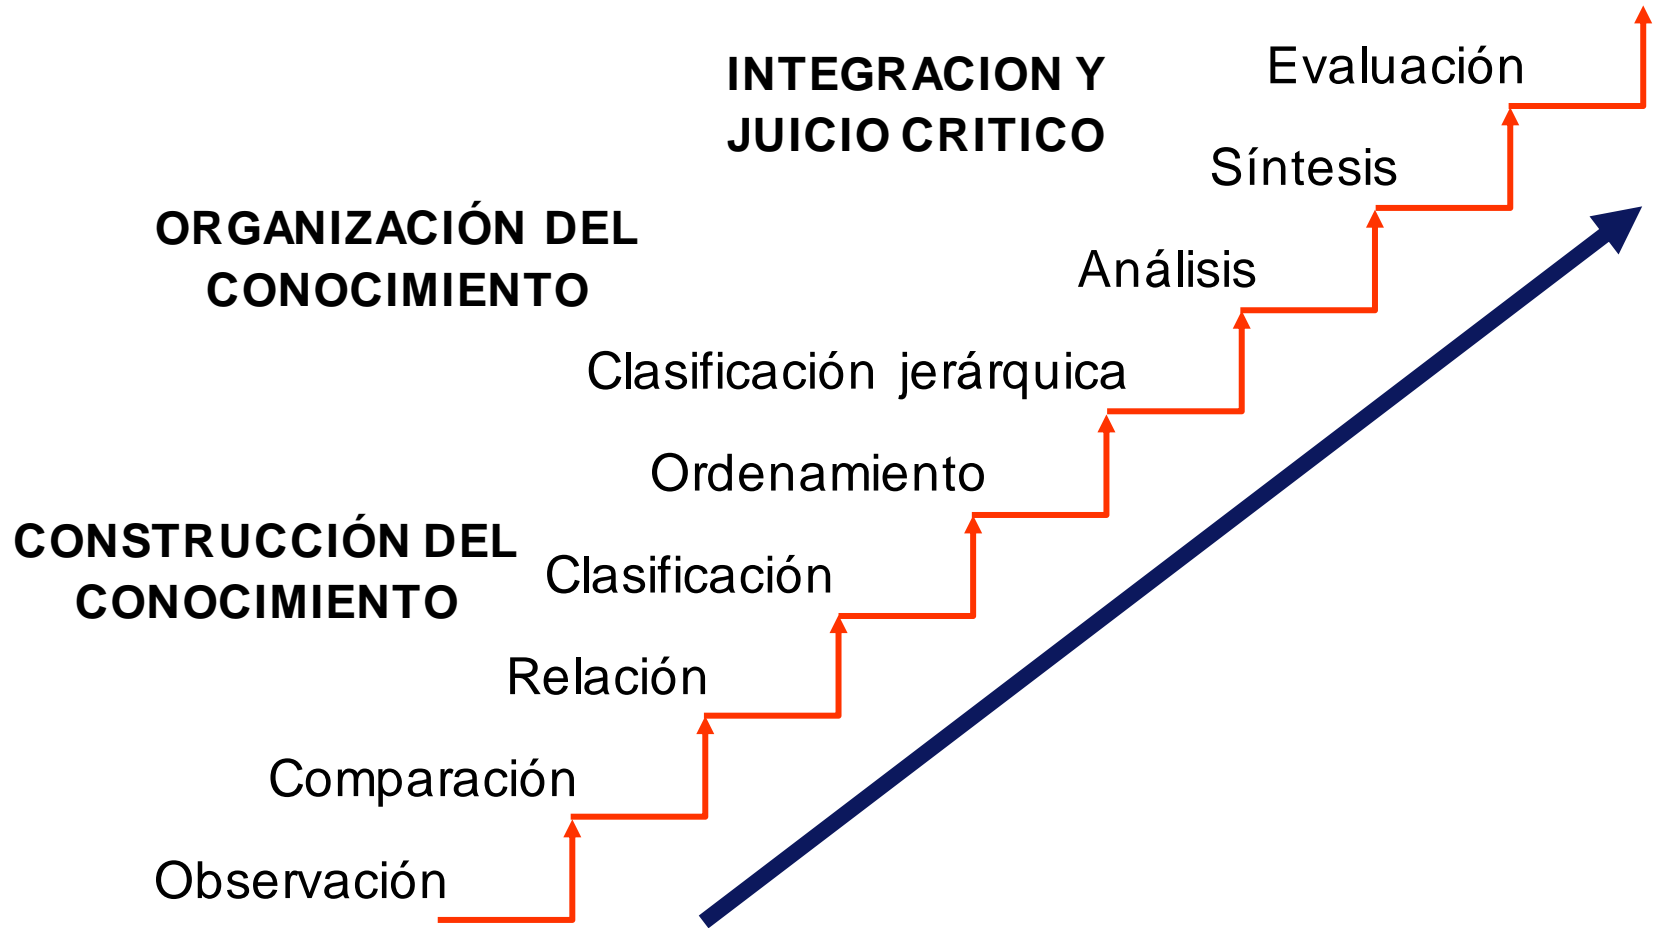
INTEGRACION Y JUICIO CRITICO

Evaluación

Síntesis

ORGANIZACIÓN DEL CONOCIMIENTO

Análisis

Clasificación jerárquica

Ordenamiento

CONSTRUCCIÓN DEL CONOCIMIENTO

Clasificación

Relación

Comparación

Observación